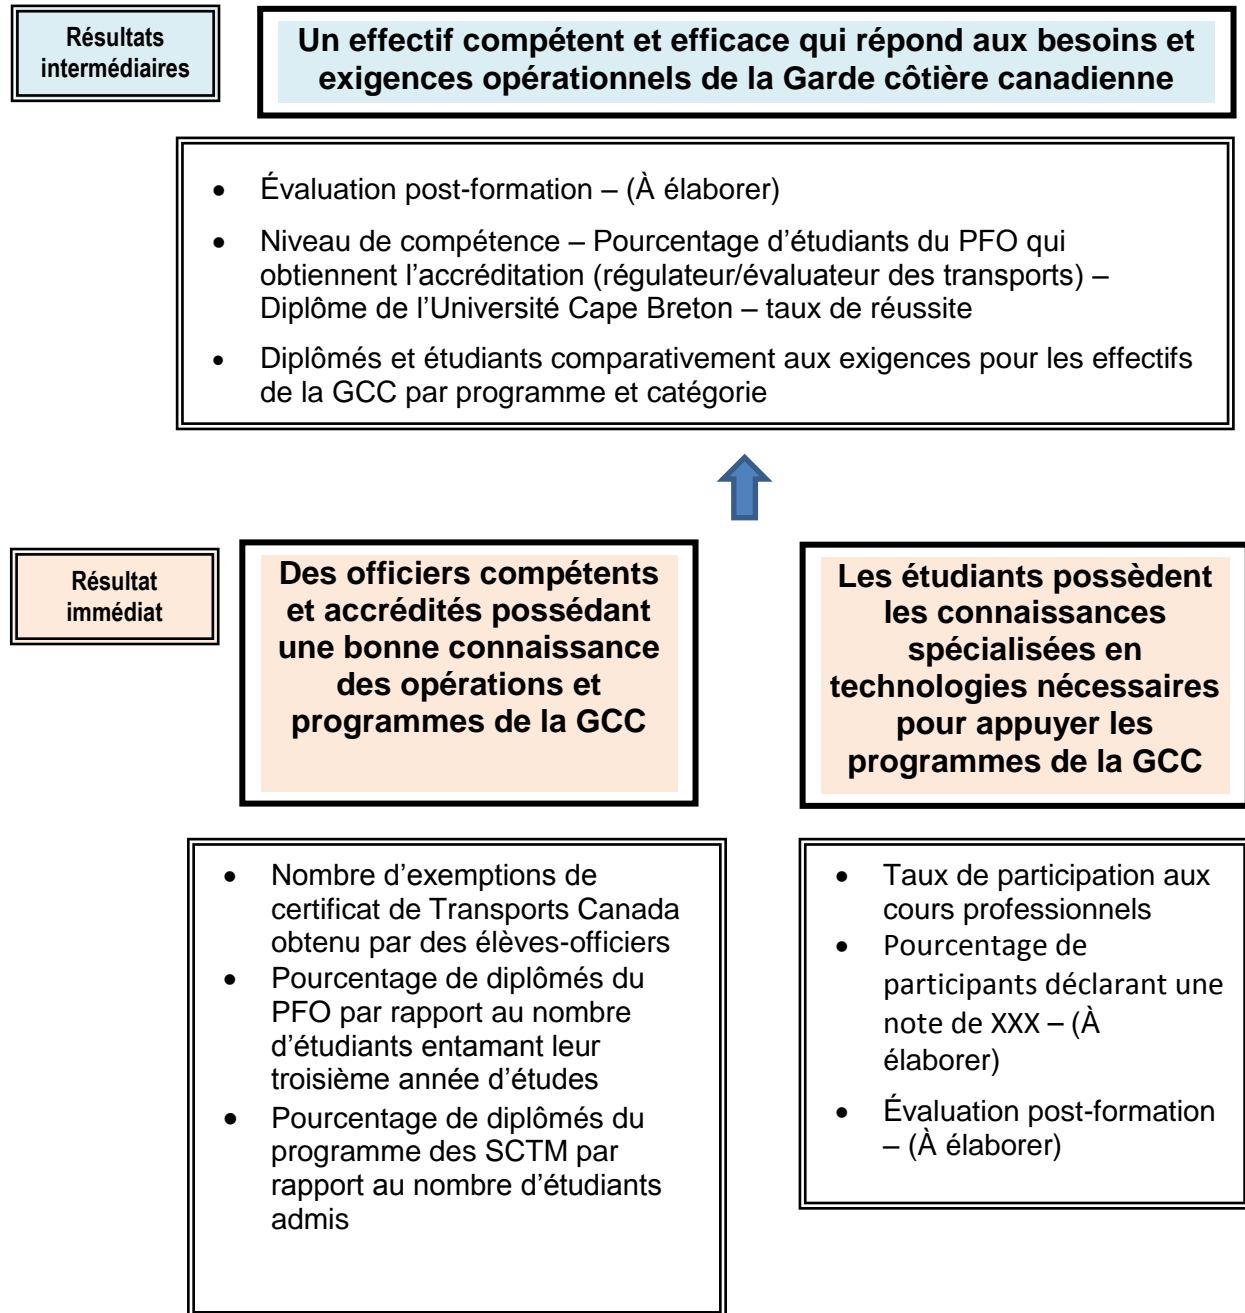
Résultats intermédiaires

Un effectif compétent et efficace qui répond aux besoins et exigences opérationnels de la Garde côtière canadienne

- Évaluation post-formation – (À élaborer)
- Niveau de compétence – Pourcentage d'étudiants du PFO qui obtiennent l'accréditation (régulateur/évaluateur des transports) – Diplôme de l'Université Cape Breton – taux de réussite
- Diplômés et étudiants comparativement aux exigences pour les effectifs de la GCC par programme et catégorie

Résultat immédiat

Des officiers compétents et accrédités possédant une bonne connaissance des opérations et programmes de la GCC

Les étudiants possèdent les connaissances spécialisées en technologies nécessaires pour appuyer les programmes de la GCC

- Nombre d'exemptions de certificat de Transports Canada obtenu par des élèves-officiers
- Pourcentage de diplômés du PFO par rapport au nombre d'étudiants entamant leur troisième année d'études
- Pourcentage de diplômés du programme des SCTM par rapport au nombre d'étudiants admis

- Taux de participation aux cours professionnels
- Pourcentage de participants déclarant une note de XXX – (À élaborer)
- Évaluation post-formation – (À élaborer)